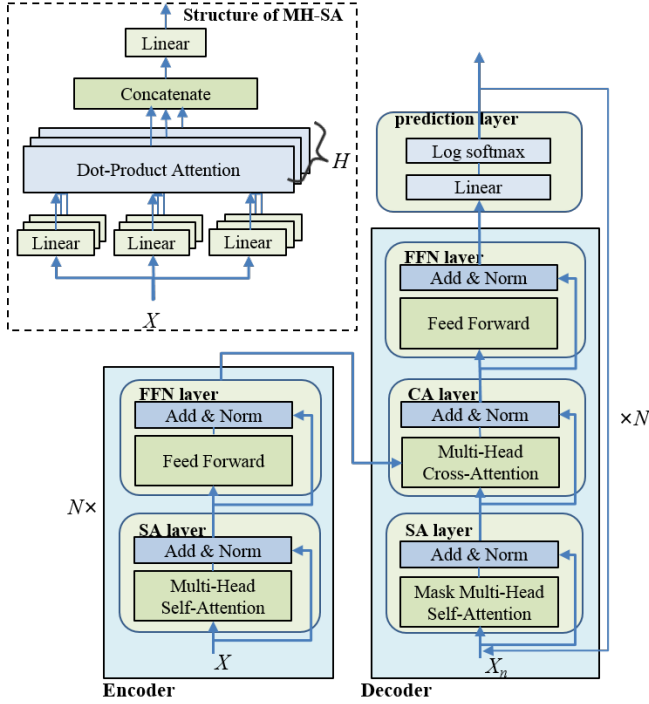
Structure of MH-SA

Linear

Concatenate

Dot-Product Attention

$H$

Linear

Linear

Linear

$X$

prediction layer

Log softmax

Linear

FFN layer

Add & Norm

Feed Forward

CA layer

Add & Norm

Multi-Head Cross-Attention

SA layer

Add & Norm

Mask Multi-Head Self-Attention

$X_n$

$\times N$

FFN layer

Add & Norm

Feed Forward

$N\times$

SA layer

Add & Norm

Multi-Head Self-Attention

$X$

Encoder

Decoder